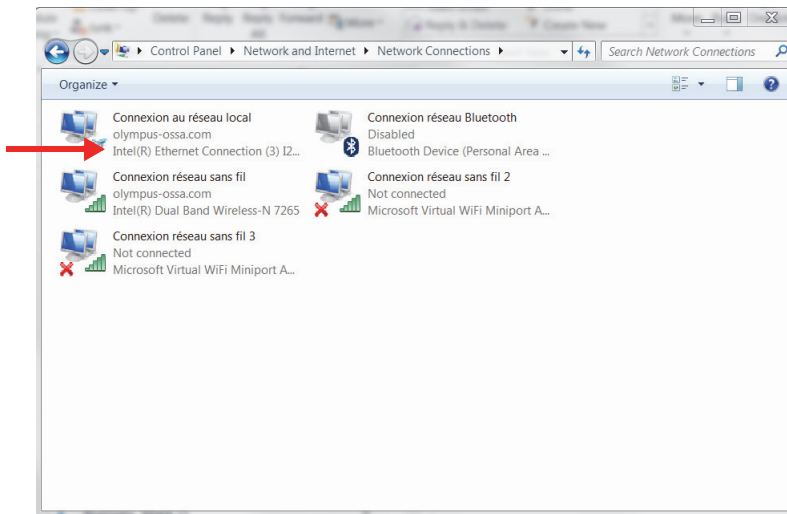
Control Panel ▸ Network and Internet ▸ Network Connections ▸

Search Network Connections

Organize ▾

Connexion au réseau local
olympus-ossa.com
Intel(R) Ethernet Connection (3) I2...

Connexion réseau Bluetooth
Disabled
Bluetooth Device (Personal Area ...

Connexion réseau sans fil
olympus-ossa.com
Intel(R) Dual Band Wireless-N 7265

Connexion réseau sans fil 2
Not connected
Microsoft Virtual WiFi Miniport A...

Connexion réseau sans fil 3
Not connected
Microsoft Virtual WiFi Miniport A...